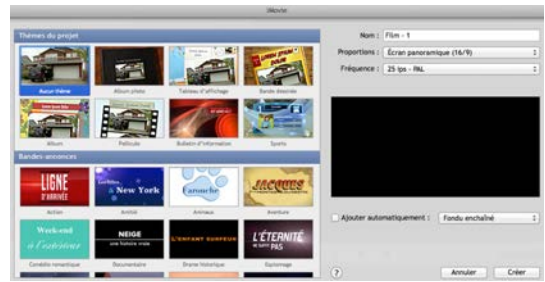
iMovie

Thèmes du projet

Aucun thème
Album photo
Tableau d'affichage
Bande dessinée
Album
Pellicule
Bulletin d'information
Sports

Bandes-annonces

LIGNE D'ARRIVÉE
Action
New York
Amitié
Farouche
Animaux
JACQUES
Aventure
Week-end à l'extérieur
Comédie romantique
NEIGE
Documentaire
L'ENFANT SURFEUR
Drame historique
L'ÉTERNITÉ NE SUFFIT PAS
Espionnage

Nom : Film - 1
Proportions : Écran panoramique (16/9)
Fréquence : 25 ips - PAL

Ajouter automatiquement : Fondu enchaîné

?
Annuler
Créer